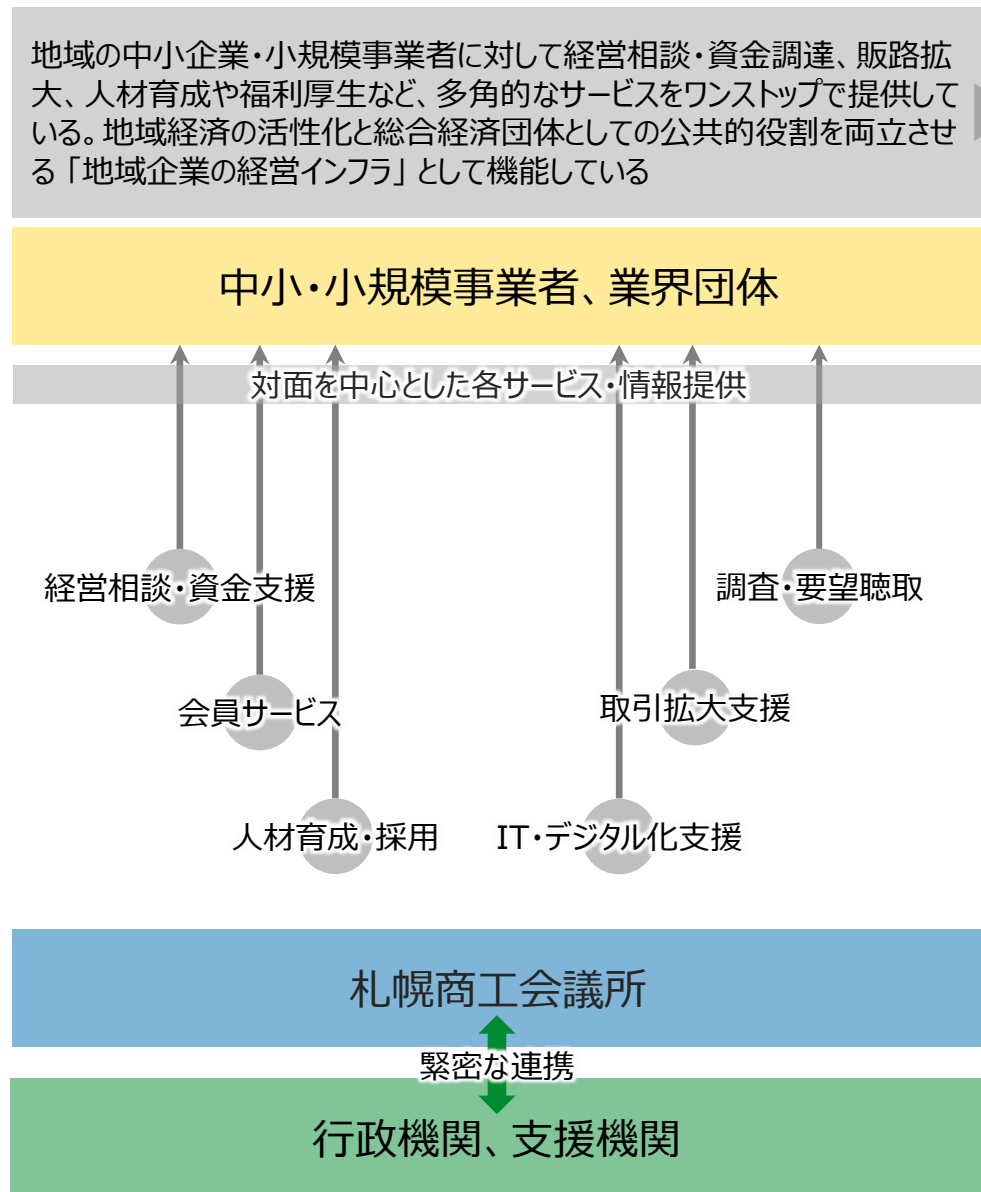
地域の中小企業・小規模事業者に対して経営相談・資金調達、販路拡大、人材育成や福利厚生など、多角的なサービスをワンストップで提供している。地域経済の活性化と総合経済団体としての公共的役割を両立させる「地域企業の経営インフラ」として機能している

中小・小規模事業者、業界団体

対面を中心とした各サービス・情報提供

経営相談・資金支援

調査・要望聴取

会員サービス

取引拡大支援

人材育成・採用

IT・デジタル化支援

札幌商工会議所

緊密な連携

行政機関、支援機関